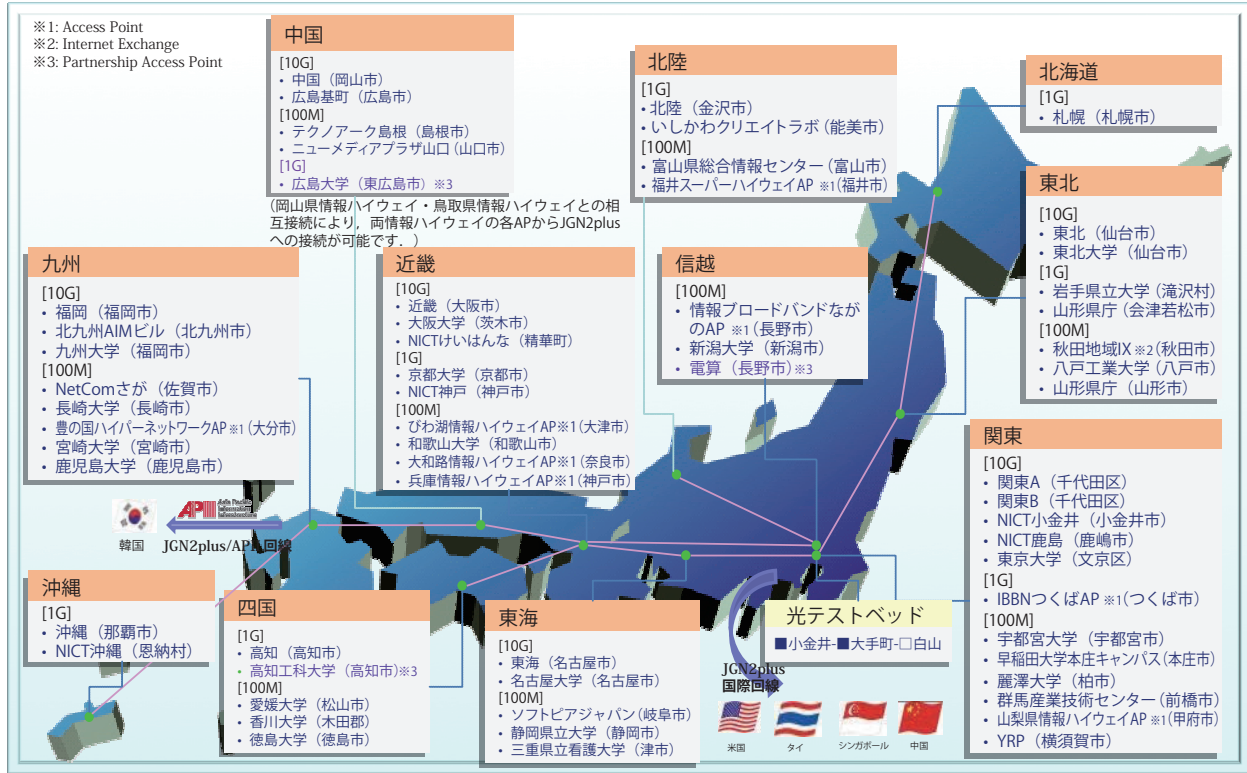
※1: Access Point
※2: Internet Exchange
※3: Partnership Access Point

中国
[10G]
• 中国（岡山市）
• 広島基町（広島市）
[100M]
• テクノアーク島根（島根市）
• ニューメディアプラザ山口（山口市）
[1G]
• 広島大学（東広島市）※3
（岡山県情報ハイウェイ・鳥取県情報ハイウェイとの相互接続により，両情報ハイウェイの各APからJGN2plusへの接続が可能です．）

北陸
[1G]
• 北陸（金沢市）
• いしかわクリエイトラボ（能美市）
[100M]
• 富山県総合情報センター（富山市）
• 福井スーパーハイウェイAP ※1（福井市）

北海道
[1G]
• 札幌（札幌市）

東北
[10G]
• 東北（仙台市）
• 東北大学（仙台市）
[1G]
• 岩手県立大学（滝沢村）
• 山形県庁（会津若松市）
[100M]
• 秋田地域IX ※2（秋田市）
• 八戸工業大学（八戸市）
• 山形県庁（山形市）

九州
[10G]
• 福岡（福岡市）
• 北九州AIMビル（北九州市）
• 九州大学（福岡市）
[100M]
• NetComさが（佐賀市）
• 長崎大学（長崎市）
• 豊の国ハイパーネットワークAP ※1（大分市）
• 宮崎大学（宮崎市）
• 鹿児島大学（鹿児島市）

近畿
[10G]
• 近畿（大阪市）
• 大阪大学（茨木市）
• NICTけいはんな（精華町）
[1G]
• 京都大学（京都市）
• NICT神戸（神戸市）
[100M]
• びわ湖情報ハイウェイAP※1（大津市）
• 和歌山大学（和歌山市）
• 大和路情報ハイウェイAP※1（奈良市）
• 兵庫情報ハイウェイAP※1（神戸市）

信越
[100M]
• 情報ブロードバンドながのAP ※1（長野市）
• 新潟大学（新潟市）
• 電算（長野市）※3

関東
[10G]
• 関東A（千代田区）
• 関東B（千代田区）
• NICT小金井（小金井市）
• NICT鹿島（鹿嶋市）
• 東京大学（文京区）
[1G]
• IBBNつくばAP ※1（つくば市）
[100M]
• 宇都宮大学（宇都宮市）
• 早稲田大学本庄キャンパス（本庄市）
• 麗澤大学（柏市）
• 群馬産業技術センター（前橋市）
• 山梨県情報ハイウェイAP ※1（甲府市）
• YRP（横須賀市）

APII Asia Pacific Information Infrastructure
韓国 JGN2plus/APII回線

沖縄
[1G]
• 沖縄（那覇市）
• NICT沖縄（恩納村）

四国
[1G]
• 高知（高知市）
• 高知工科大学（高知市）※3
[100M]
• 愛媛大学（松山市）
• 香川大学（木田郡）
• 徳島大学（徳島市）

東海
[10G]
• 東海（名古屋市）
• 名古屋大学（名古屋市）
[100M]
• ソフトピアジャパン（岐阜市）
• 静岡県立大学（静岡市）
• 三重県立看護大学（津市）

光テストベッド
■小金井-■大手町-□白山

JGN2plus
国際回線
米国 タイ シンガポール 中国